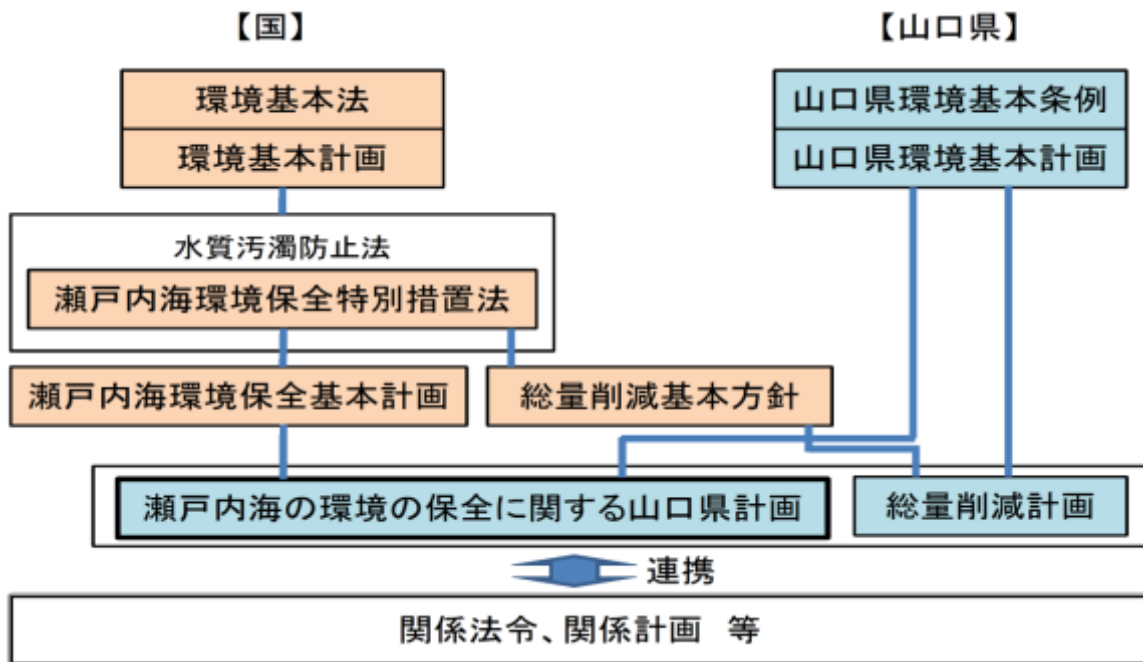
【国】

【山口県】

環境基本法

環境基本計画

山口県環境基本条例

山口県環境基本計画

水質汚濁防止法

瀬戸内海環境保全特別措置法

瀬戸内海環境保全基本計画

総量削減基本方針

瀬戸内海の環境の保全に関する山口県計画

総量削減計画

連携

関係法令、関係計画 等